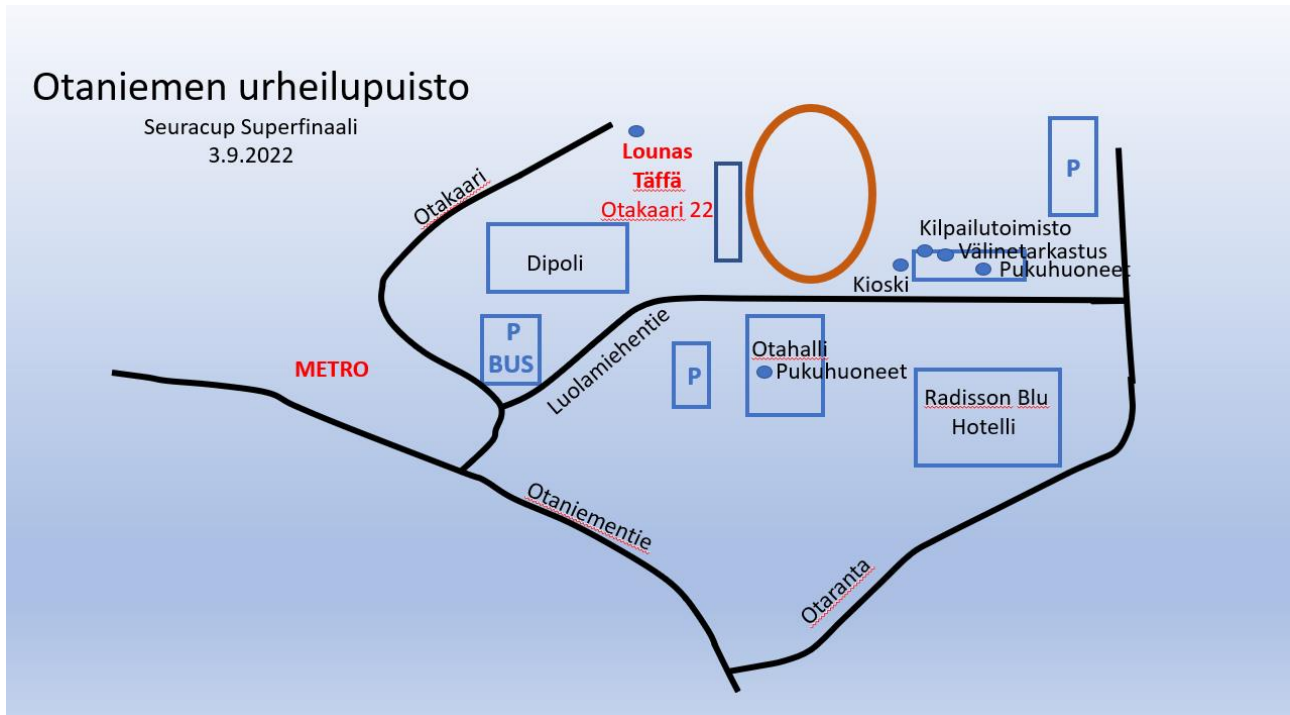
Otaniemen urheilupuisto
Seuracup Superfinaali
3.9.2022

Lounas
Täffä
Otakaari 22

P

Otakaari

Dipoli

Kilpailutoimisto
Välinetarkastus
Pukuhuoneet
Kioski

P
BUS

METRO

Luolamiehentie

P

Otahalli
Pukuhuoneet

Radisson Blu
Hotelli

Otaniementie

Otaranta